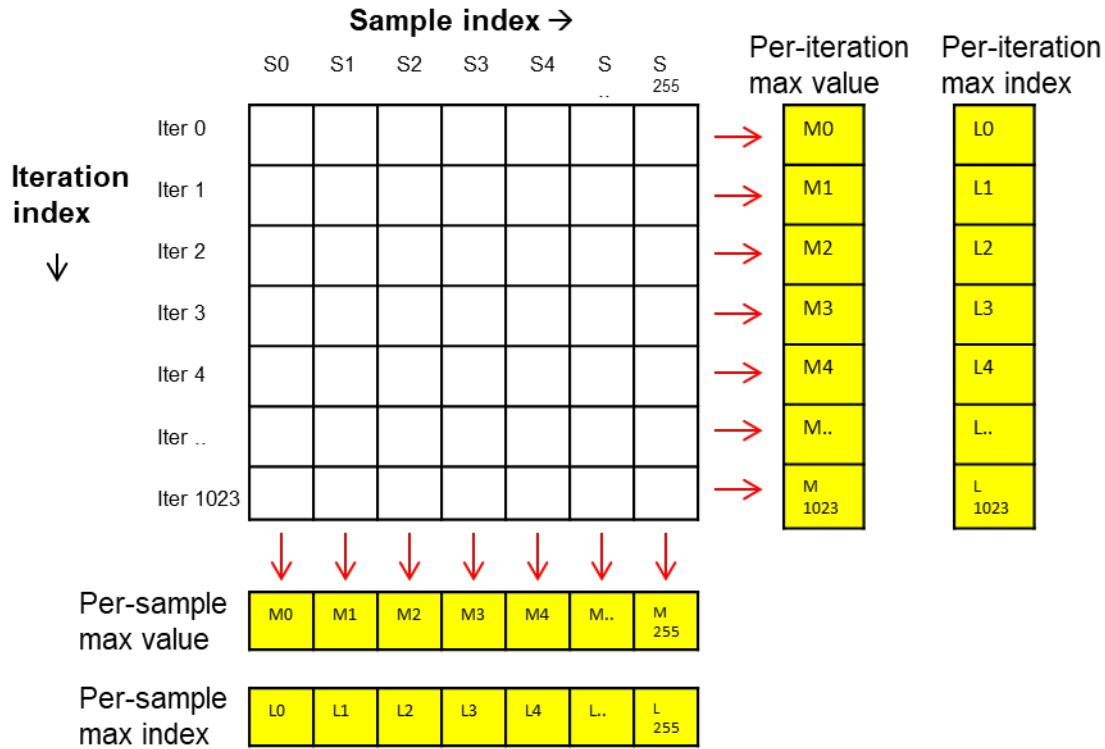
Sample index →

S0 S1 S2 S3 S4 S.. S 255

Per-iteration max value

Per-iteration max index

Iteration index ↓

Iter 0
Iter 1
Iter 2
Iter 3
Iter 4
Iter ..
Iter 1023

| M0 |
|---|
| M1 |
| M2 |
| M3 |
| M4 |
| M.. |
| M 1023 |

| L0 |
|---|
| L1 |
| L2 |
| L3 |
| L4 |
| L.. |
| L 1023 |

Per-sample max value

| M0 | M1 | M2 | M3 | M4 | M.. | M 255 |
|---|---|---|---|---|---|---|

Per-sample max index

| L0 | L1 | L2 | L3 | L4 | L.. | L 255 |
|---|---|---|---|---|---|---|